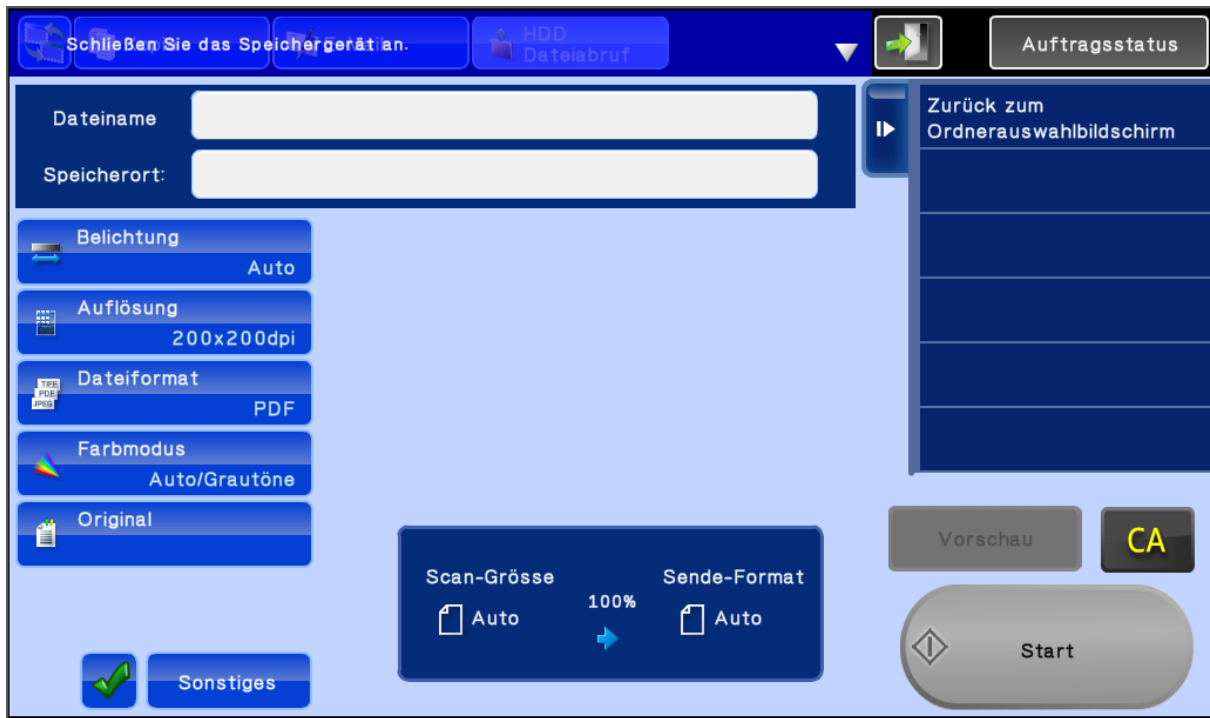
Schließen Sie das Speichergerät an.

HDD Dateiabruf

Auftragsstatus

Dateiname

Speicherort:

Zurück zum Ordnerauswahlbildschirm

Belichtung
Auto

Auflösung
200x200dpi

Dateiformat
PDF

Farbmodus
Auto/Grautöne

Original

Vorschau

CA

Scan-Grösse
Auto

100%

Sende-Format
Auto

Start

Sonstiges